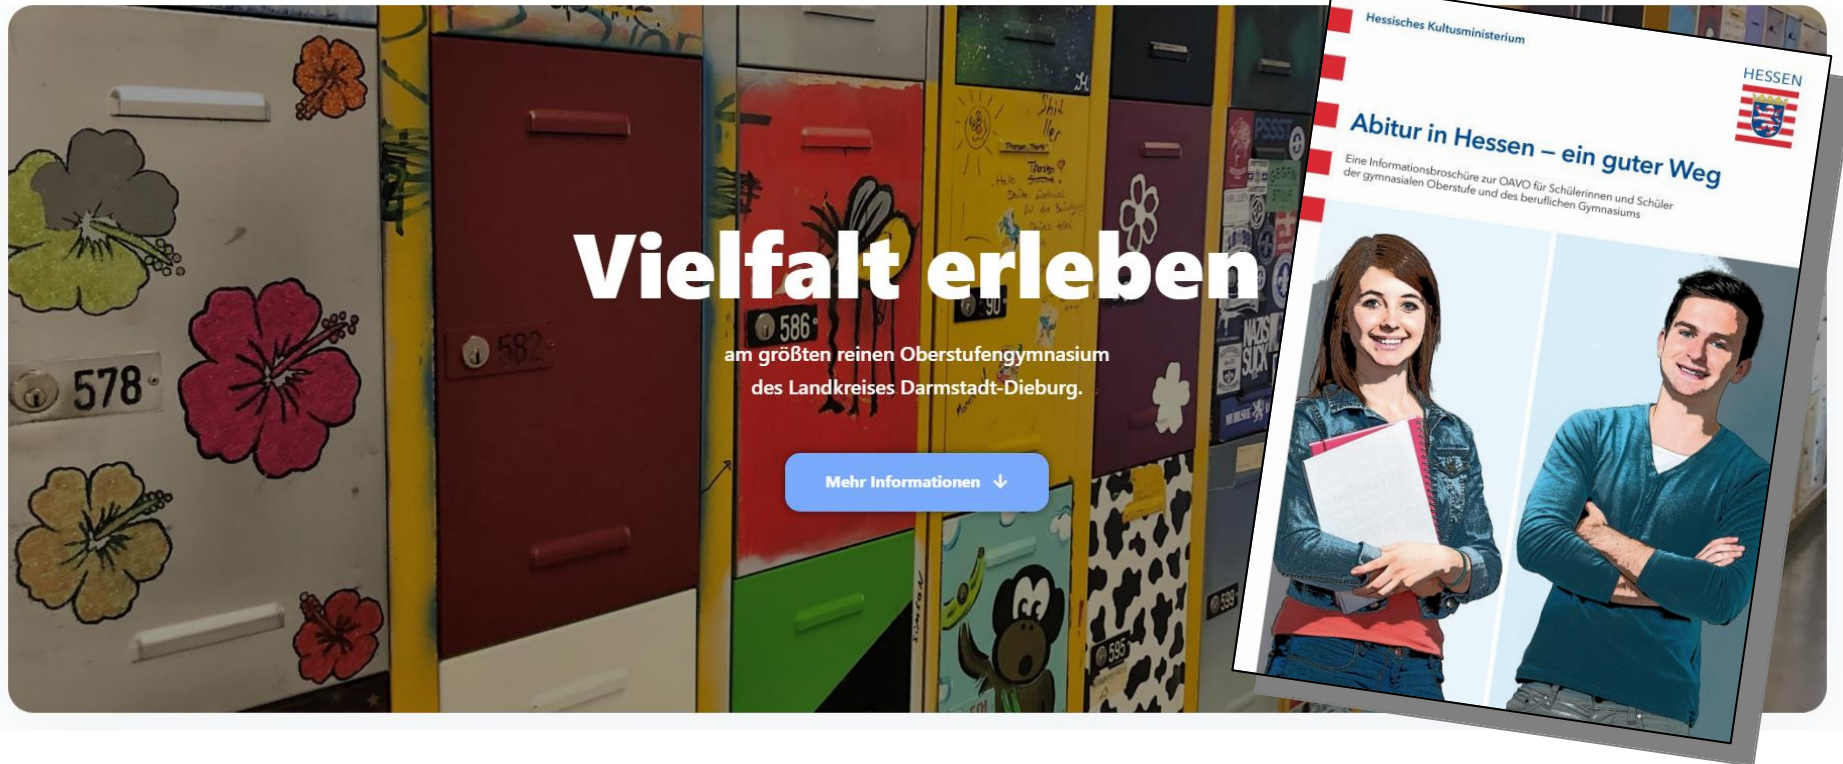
578

582

586

Vielfalt erleben

am größten reinen Oberstufengymnasium des Landkreises Darmstadt-Dieburg.

Mehr Informationen

Hessisches Kultusministerium

HESSEN

Abitur in Hessen – ein guter Weg

Eine Informationsbroschüre zur OAVO für Schülerinnen und Schüler der gymnasialen Oberstufe und des beruflichen Gymnasiums